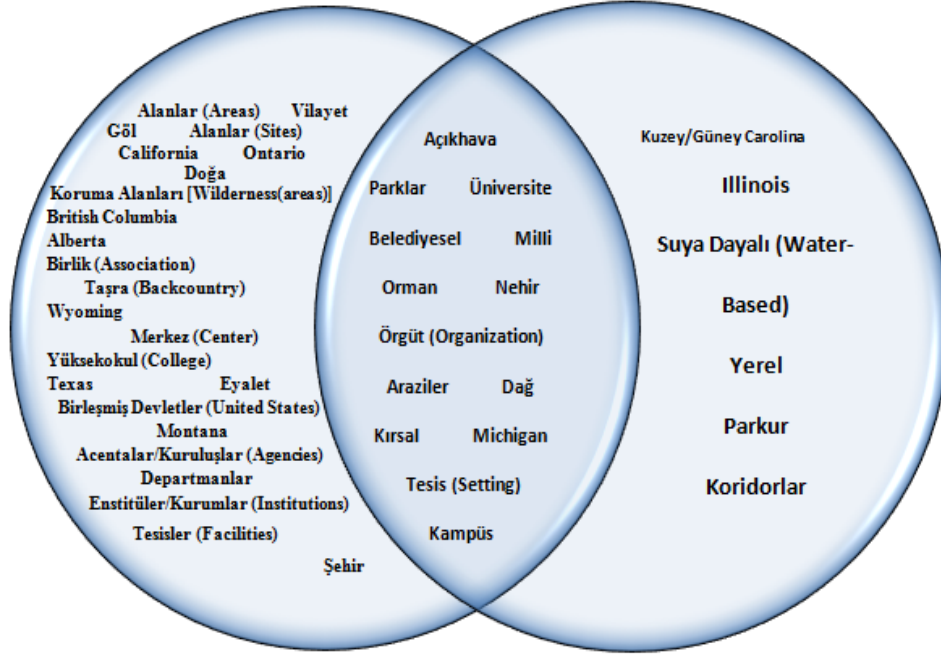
Alanlar (Areas) Vilayet
Göl Alanlar (Sites)
California Ontario
Doğa
Koruma Alanları [Wilderness(areas)]
British Columbia
Alberta
Birlik (Association)
Taşra (Backcountry)
Wyoming
Merkez (Center)
Yüksekokul (College)
Texas Eyalet
Birleşmiş Devletler (United States)
Montana
Acentalar/Kuruluşlar (Agencies)
Departmanlar
Enstitüler/Kurumlar (Institutions)
Tesisler (Facilities)
Şehir

Açıkhava
Parklar Üniversite
Belediyesel Milli
Orman Nehir
Örgüt (Organization)
Araziler Dağ
Kırsal Michigan
Tesis (Setting)
Kampüs

Kuzey/Güney Carolina
Illinois
Suya Dayalı (Water-Based)
Yerel
Parkur
Koridorlar